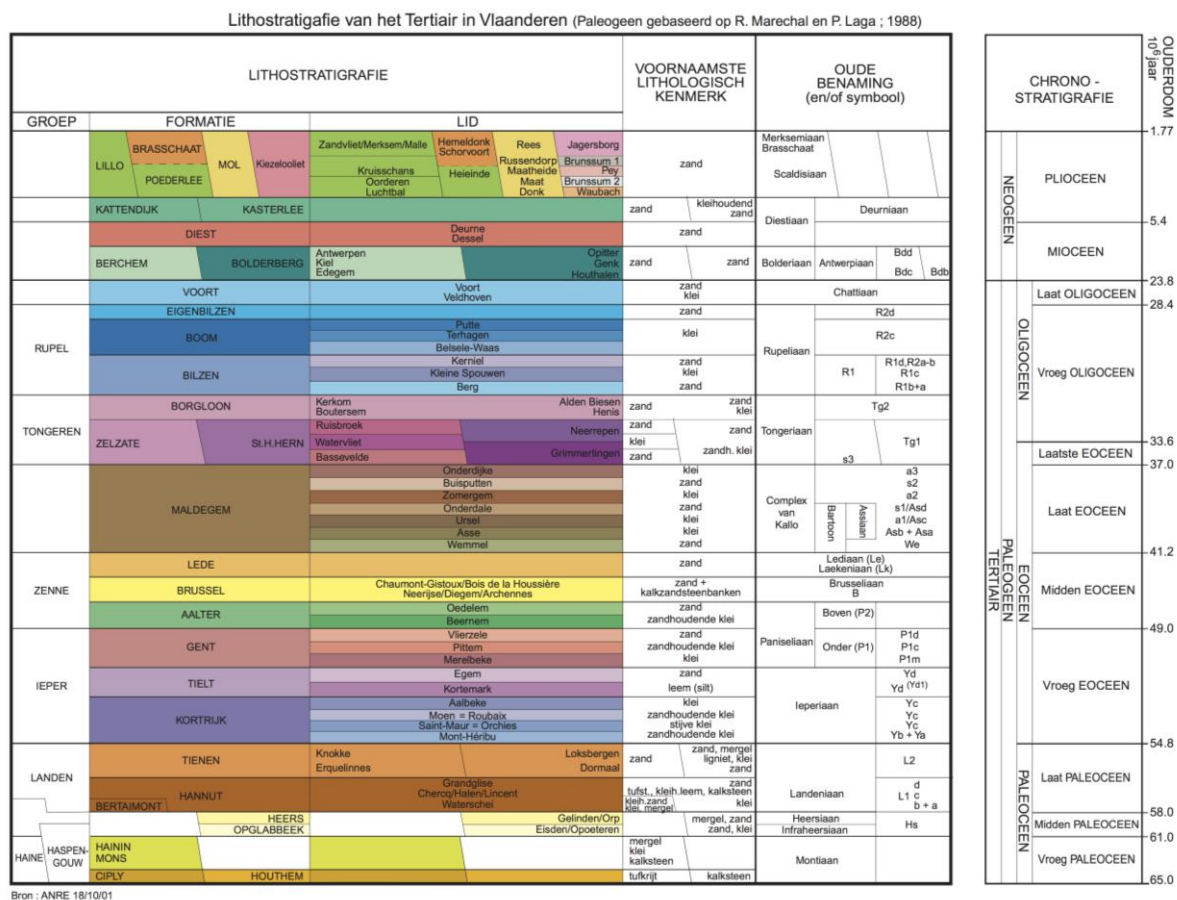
Lithostratigrafie van het Tertiair in Vlaanderen (Paleogeen gebaseerd op R. Marechal en P. Laga ; 1988)

LITHOSTRATIGRAFIE

VOORNAAMSTE LITHOLOGISCH KENMERK

OUDE BENAMING (en/of symbool)

CHRONO - STRATIGRAFIE

OUDERDOM $10^6$ jaar

GROEP | FORMATIE | LID

LILLO, BRASSCHAAT, MOL, Kiezelooliet, POEDERLEE

Zandvliet/Merksem/Malle, Kruisschans, Oorderen, Luchtbal, Hemeldonk, Schorvoort, Heieinde, Rees, Russendorp, Maatheide, Maat, Donk, Jagersborg, Brunssum 1, Pey, Brunssum 2, Waubach

zand

Merksemiaan, Brasschaat, Scaldisiaan

KATTENDIJK, KASTERLEE — zand, kleihoudend zand — Diestiaan, Deurniaan

DIEST — Deurne, Dessel — zand

BERCHEM, BOLDERBERG — Antwerpen, Kiel, Edegem, Opitter, Genk, Houthalen — zand, zand — Bolderiaan, Antwerpiaan, Bdd, Bdc, Bdb

VOORT — Voort, Veldhoven — zand, klei — Chattiaan

RUPEL
EIGENBILZEN — zand — R2d
BOOM — Putte, Terhagen, Belsele-Waas — klei — R2c
BILZEN — Kerniel, Kleine Spouwen, Berg — zand, klei, zand — Rupeliaan, R1, R1d,R2a-b, R1c, R1b+a

TONGEREN
BORGLOON — Kerkom, Boutersem, Alden Biesen, Henis — zand, zand, klei — Tg2
ZELZATE, St.H.HERN — Ruisbroek, Watervliet, Bassevelde, Neerrepen, Grimmertingen — zand, klei, zand, zand, zandh. klei — Tongeriaan, s3, Tg1

MALDEGEM — Onderdijke, Buisputten, Zomergem, Onderdale, Ursel, Asse, Wemmel — klei, zand, klei, zand, klei, klei, zand — Complex van Kallo, Bartoon, Asiaan, a3, s2, a2, s1/Asd, a1/Asc, Asb + Asa, We

ZENNE
LEDE — zand — Lediaan (Le), Laekeniaan (Lk)
BRUSSEL — Chaumont-Gistoux/Bois de la Houssière, Neerijse/Diegem/Archennes — zand + kalkzandsteenbanken — Brusseliaan B
AALTER — Oedelem, Beernem — zand, zandhoudende klei — Boven (P2)

IEPER
GENT — Vlierzele, Pittem, Merelbeke — zand, zandhoudende klei, klei — Paniseliaan, Onder (P1), P1d, P1c, P1m
TIELT — Egem, Kortemark — zand, leem (silt) — Yd, Yd (Yd1)
KORTRIJK — Aalbeke, Moen = Roubaix, Saint-Maur = Orchies, Mont-Héribu — klei, zandhoudende klei, stijve klei, zandhoudende klei — Ieperiaan, Yc, Yc, Yc, Yb + Ya

LANDEN
TIENEN — Knokke, Erquelinnes, Loksbergen, Dormaal — zand, zand, mergel, ligniet, klei, zand — L2
HANNUT, BERTAIMONT — Grandglise, Chercq/Halen/Lincent, Waterschei — zand, tufst., kleih.leem, kalksteen, kleih.zand, klei, mergel, klei — Landeniaan, L1, d, c, b + a

HASPEN-GOUW — HEERS, OPGLABBEEK — Gelinden/Orp, Eisden/Opoeteren — mergel, zand, zand, klei — Heersiaan, Infraheersiaan, Hs

HAINE — HAININ, MONS, CIPLY, HOUTHEM — mergel, klei, kalksteen, tufkrijt, kalksteen — Montiaan

TERTIAIR, NEOGEEN: PLIOCEEN, MIOCEEN
PALEOGEEN: OLIGOCEEN: Laat OLIGOCEEN, Vroeg OLIGOCEEN; EOCEEN: Laatste EOCEEN, Laat EOCEEN, Midden EOCEEN, Vroeg EOCEEN; PALEOCEEN: Laat PALEOCEEN, Midden PALEOCEEN, Vroeg PALEOCEEN

1.77, 5.4, 23.8, 28.4, 33.6, 37.0, 41.2, 49.0, 54.8, 58.0, 61.0, 65.0

Bron : ANRE 18/10/01